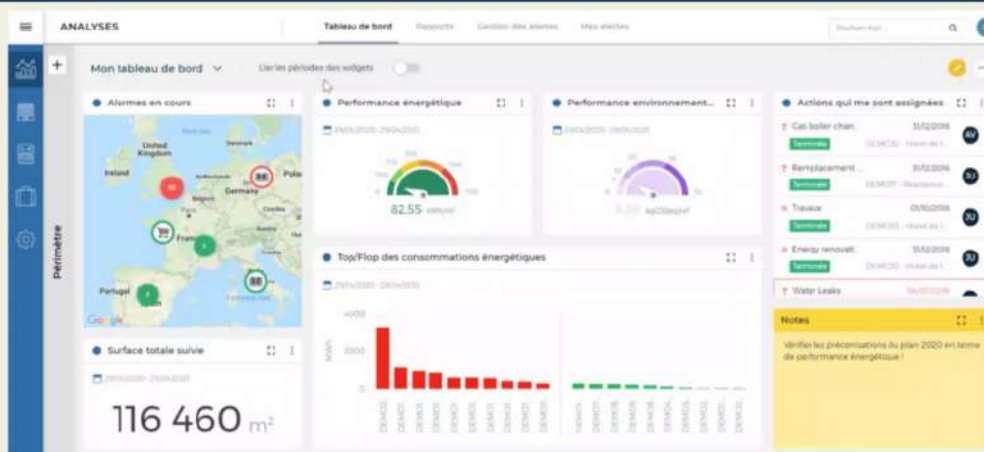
ANALYSES

Tableau de bord
Rapports
Gestion des alertes
Mes alertes

Rechercher

Mon tableau de bord
Lier les périodes des widgets

Périmètre

Alarmes en cours

United Kingdom
Ireland
Denmark
Germany
Polan
France
Portugal
Google

Performance énergétique
29/04/2020 - 29/04/2021
82.55 kWh/m²

Performance environnementa...
29/04/2020 - 29/04/2021
kgCO2eq/m²

Actions qui me sont assignées
Cas boiler chan... 31/12/2016 AV
Terminée DEMO01 - Hotel de l...
Remplacement... 31/12/2016 JU
Terminée DEMO01 - Residence...
Travaux 01/10/2016 JU
Terminée DEMO01 - Hotel de l...
Energy renovati... 31/12/2016 JU
Terminée DEMO02 - Hotel de l...
Water Leaks 04/07/2019

Surface totale suivie
29/04/2020 - 29/04/2021
116 460 m²

Top/Flop des consommations énergétiques
29/04/2020 - 29/04/2021
4000
2000
0
MWh

Notes
Vérifier les préconisations du plan 2020 en terme de performance énergétique !